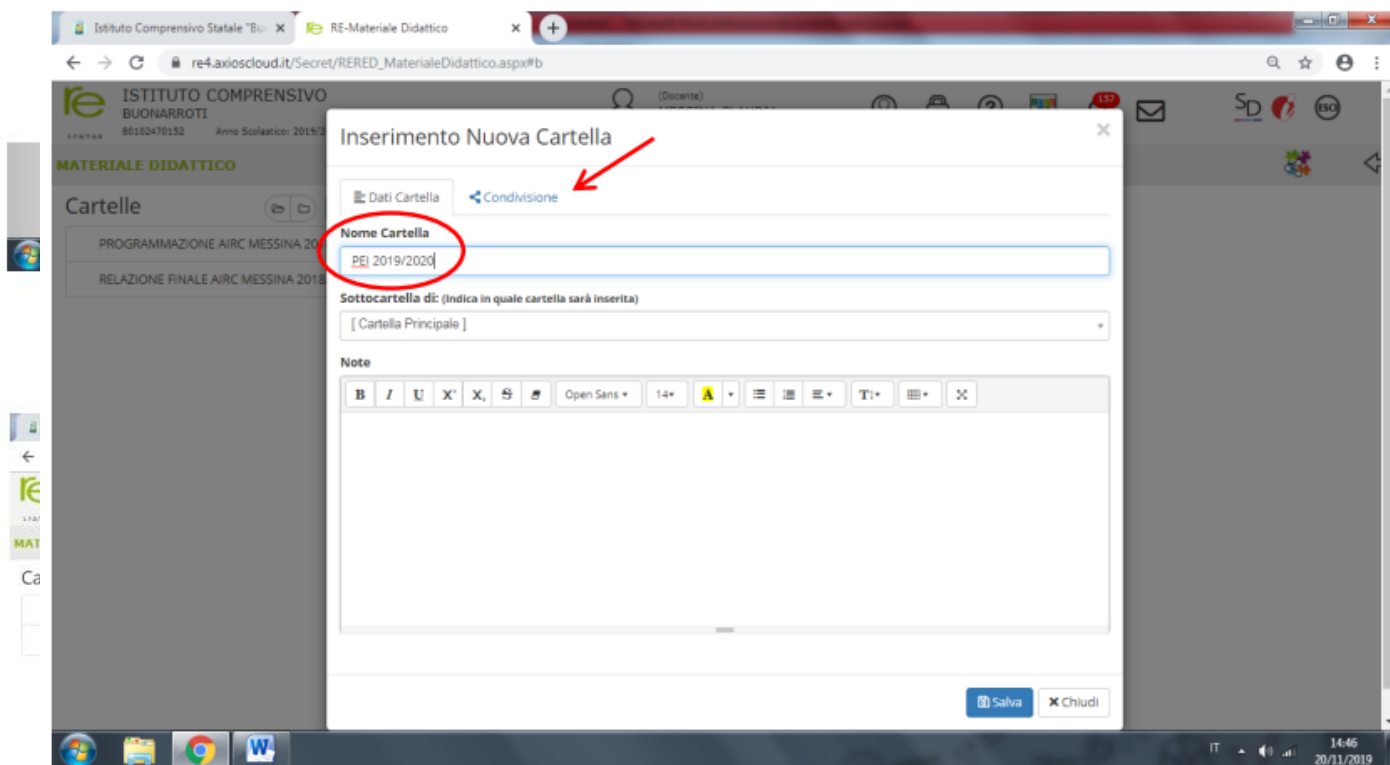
Istituto Comprensivo Statale "Bu ×
RE-Materiale Didattico ×
re4.axioscloud.it/Secret/RERED_MaterialeDidattico.aspx#b

re ISTITUTO COMPRENSIVO BUONARROTI
80102470152 Anno Scolastico: 2019/2
(Docente)
157
SD ESCI

MATERIALE DIDATTICO

Cartelle
PROGRAMMAZIONE AIRC MESSINA 20
RELAZIONE FINALE AIRC MESSINA 2018

Inserimento Nuova Cartella ×

Dati Cartella
Condivisione

Nome Cartella
PEI 2019/2020

Sottocartella di: (Indica in quale cartella sarà inserita)
[ Cartella Principale ]

Note
B I U X X S Open Sans 14 A T

Salva
Chiudi

MAT
Ca

IT
14:46
20/11/2019